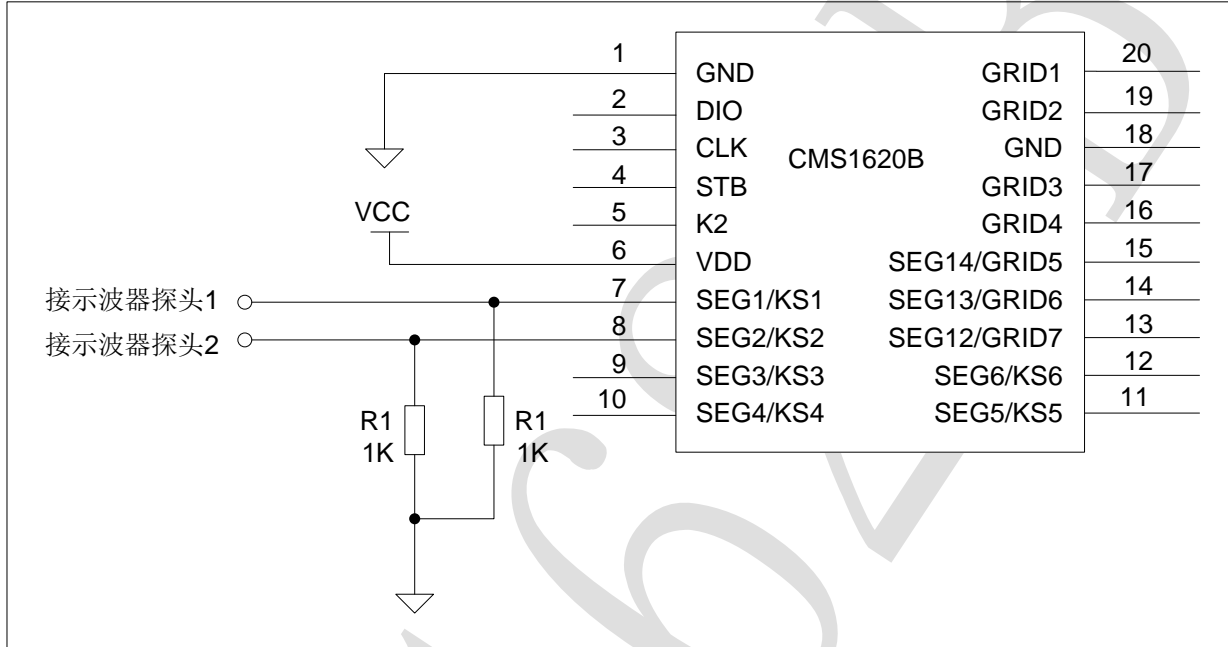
1
GND
2
DIO
3
CLK
4
STB
VCC
5
K2
6
VDD
接示波器探头1
7
SEG1/KS1
接示波器探头2
8
SEG2/KS2
9
SEG3/KS3
10
SEG4/KS4
R1
1K
R1
1K
CMS1620B
GRID1
20
GRID2
19
GND
18
GRID3
17
GRID4
16
SEG14/GRID5
15
SEG13/GRID6
14
SEG12/GRID7
13
SEG6/KS6
12
SEG5/KS5
11